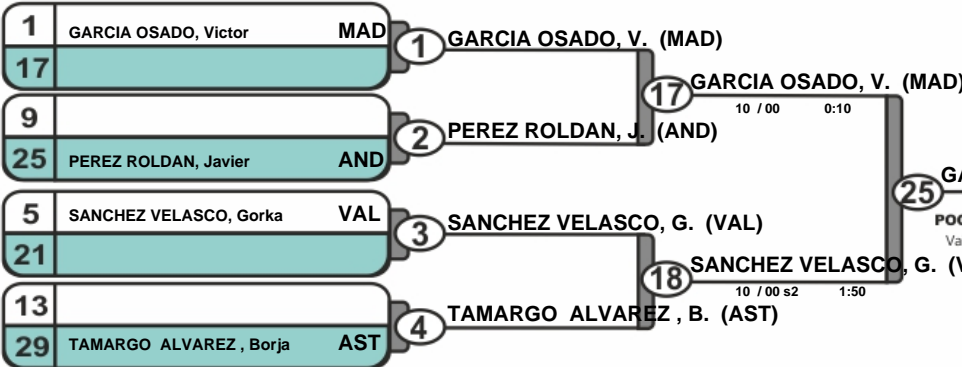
1 GARCIA OSADO, Victor MAD
17

9
25 PEREZ ROLDAN, Javier AND

5 SANCHEZ VELASCO, Gorka VAL
21

13
29 TAMARGO ALVAREZ , Borja AST

1 GARCIA OSADO, V. (MAD)
2 PEREZ ROLDAN, J. (AND)
3 SANCHEZ VELASCO, G. (VAL)
4 TAMARGO ALVAREZ , B. (AST)

17 GARCIA OSADO, V. (MAD)
10 / 00 0:10

18 SANCHEZ VELASCO, G. (V
10 / 00 s2 1:50

25 GA
POO
Va